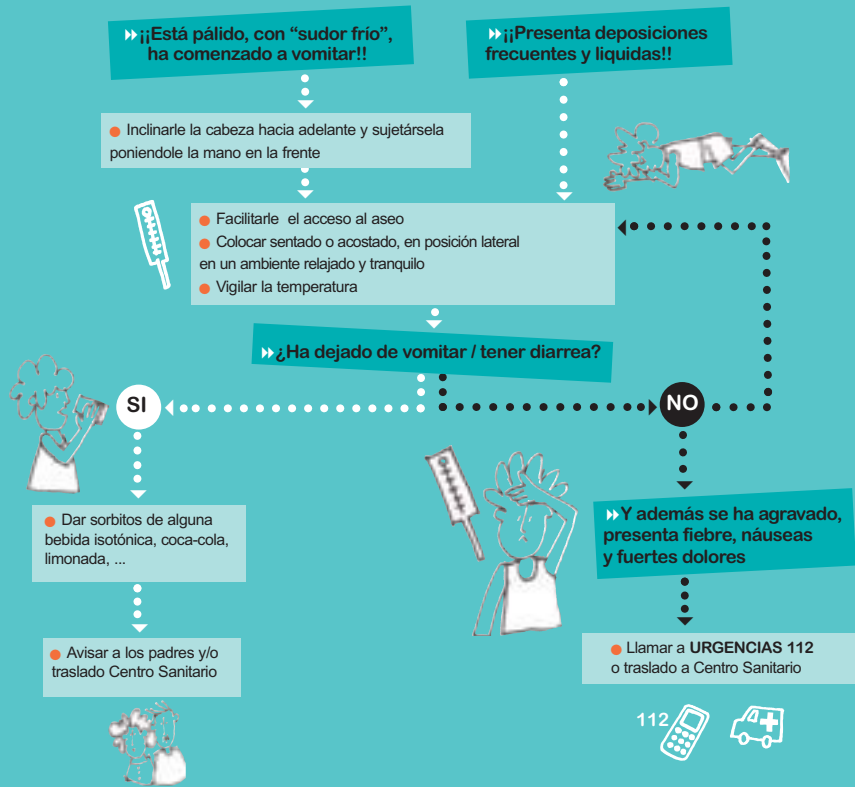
¡¡Está pálido, con “sudor frío”, ha comenzado a vomitar!!

¡¡Presenta deposiciones frecuentes y liquidas!!

Inclinarle la cabeza hacia adelante y sujetársela poniendole la mano en la frente

Facilitarle el acceso al aseo
Colocar sentado o acostado, en posición lateral en un ambiente relajado y tranquilo
Vigilar la temperatura

¿Ha dejado de vomitar / tener diarrea?

SI

NO

Dar sorbitos de alguna bebida isotónica, coca-cola, limonada, ...

Avisar a los padres y/o traslado Centro Sanitario

Y además se ha agravado, presenta fiebre, náuseas y fuertes dolores

Llamar a **URGENCIAS 112** o traslado a Centro Sanitario

112